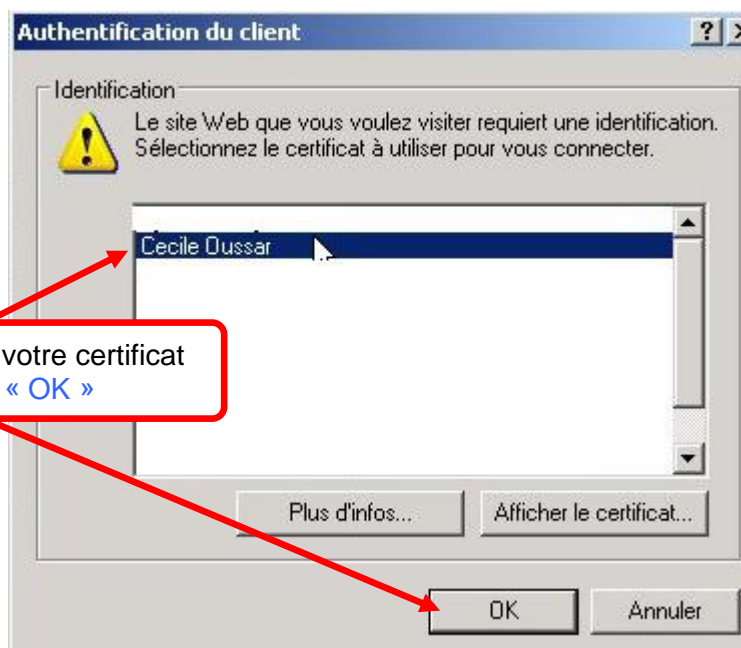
Authentification du client

?

Identification

Le site Web que vous voulez visiter requiert une identification. Sélectionnez le certificat à utiliser pour vous connecter.

Cecile Oussar

votre certificat
« OK »

Plus d'infos...

Afficher le certificat...

OK

Annuler